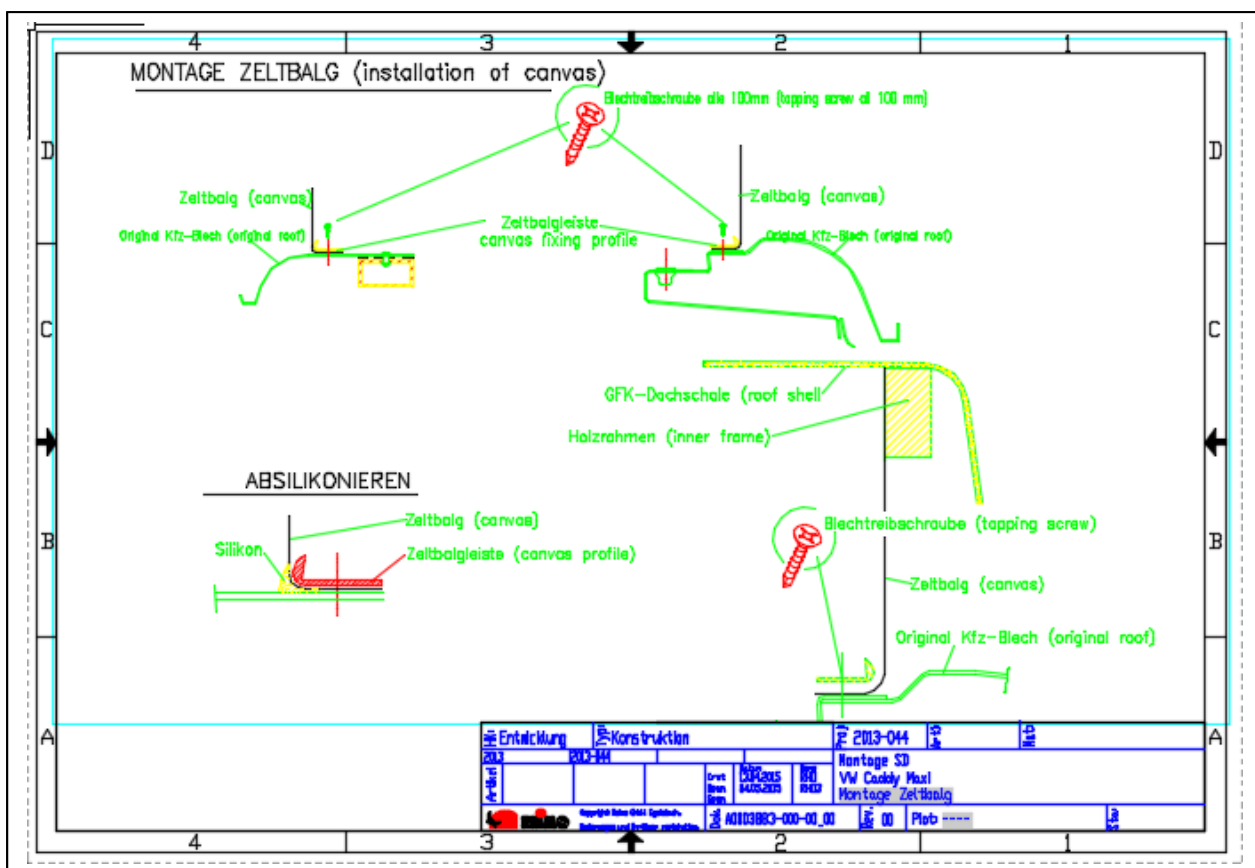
4 3 2 1

D D

C C

B B

A A

MONTAGE ZELTBALG (installation of canvas)

Blechtreibschraube alle 100mm (tapping screw all 100 mm)

Zeltbalg (canvas)

Original Kfz-Blech (original roof)

Zeltbalgleiste canvas fixing profile

Zeltbalg (canvas)

Original Kfz-Blech (original roof)

GFK-Dachschale (roof shell)

Holzrahmen (inner frame)

ABSILIKONIEREN

Zeltbalg (canvas)

Silikon

Zeltbalgleiste (canvas profile)

Blechtreibschraube (tapping screw)

Zeltbalg (canvas)

Original Kfz-Blech (original roof)

| Entwicklung | Konstruktion | Proj. 2013-044 | | |
|---|---|---|---|---|
| 2013 | 2013-044 | Montage SD | | |
| | Erst. 13.04.2015 | VW Caddy Maxi | | |
| | 14.03.2013 | Montage Zeltbalg | | |
| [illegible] | A0103883-000-00_00 | Rev. 00 | Plot ---- | |

4 3 2 1